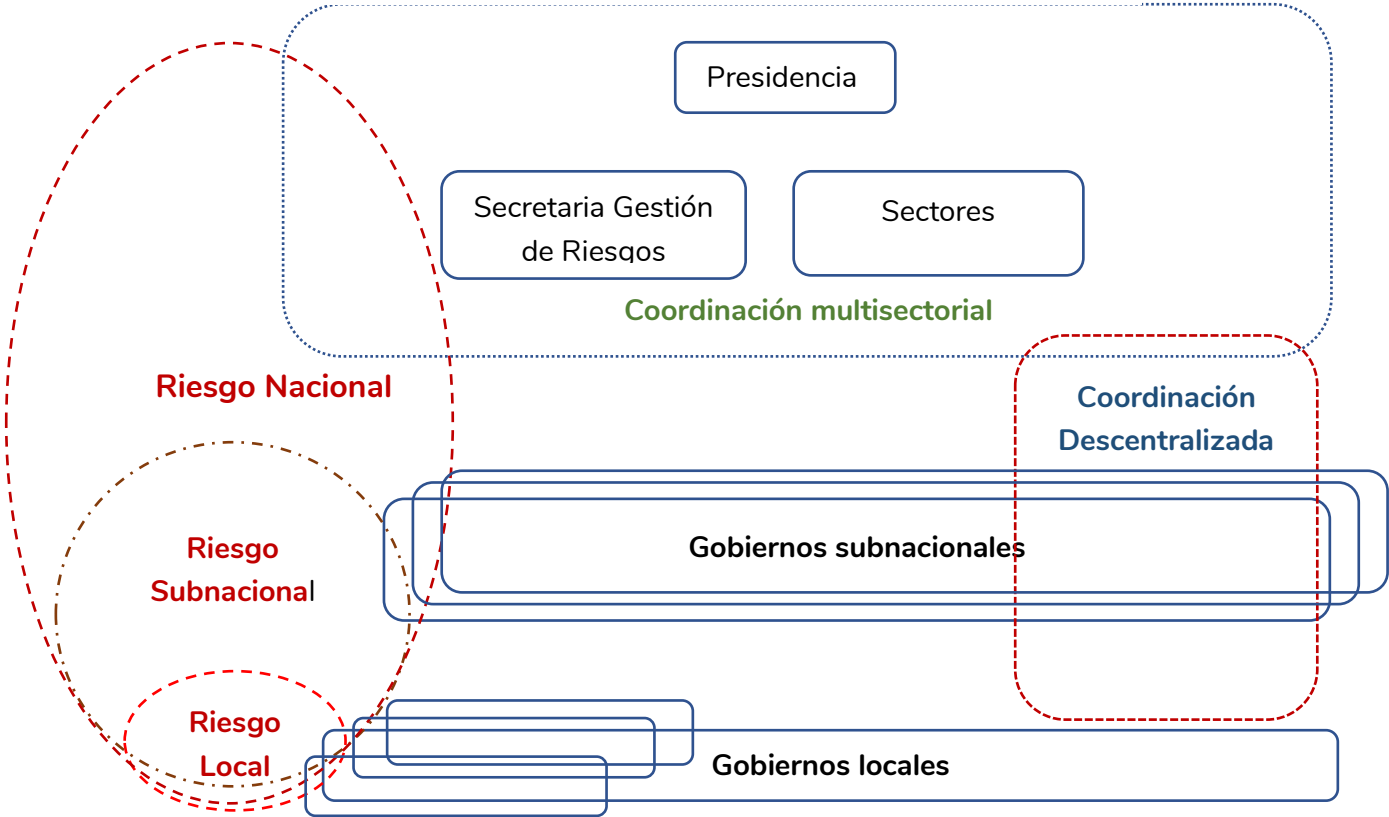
Presidencia

Secretaria Gestión de Riesgos

Sectores

Coordinación multisectorial

Riesgo Nacional

Coordinación Descentralizada

Riesgo Subnacional

Gobiernos subnacionales

Riesgo Local

Gobiernos locales